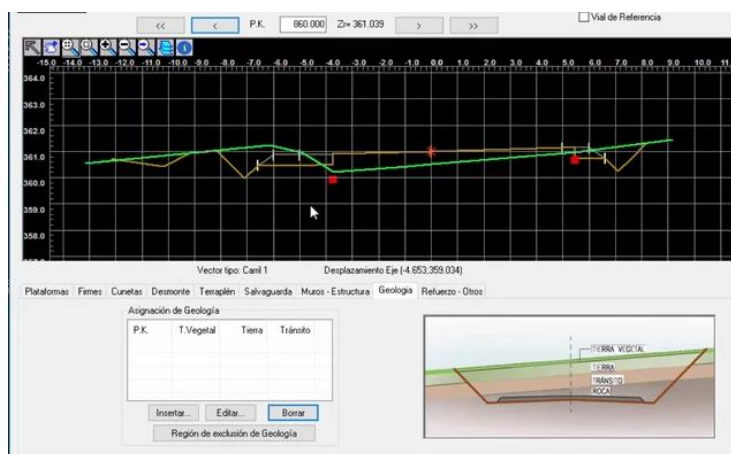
<< < P.K. 860.000 Zr= 361.039 > >>

Vial de Referencia

-15.0 -14.0 -13.0 -12.0 -11.0 -10.0 -9.0 -8.0 -7.0 -6.0 -5.0 -4.0 -3.0 -2.0 -1.0 0.0 1.0 2.0 3.0 4.0 5.0 6.0 7.0 8.0 9.0 10.0 11

364.0
363.0
362.0
361.0
360.0
359.0
358.0

Vector tipo: Carril 1 Desplazamiento Eje (-4.653,359.034)

Plataformas Firmes Cunetas Desmonte Terraplén Salvaguarda Muros - Estructura Geologia Refuerzo - Otros

Asignación de Geología

| P.K. | T.Vegetal | Tierra | Tránsito |
|---|---|---|---|

Insertar... Editar... Borrar

Región de exclusión de Geología

TIERRA VEGETAL
TIERRA
TRÁNSITO
ROCA